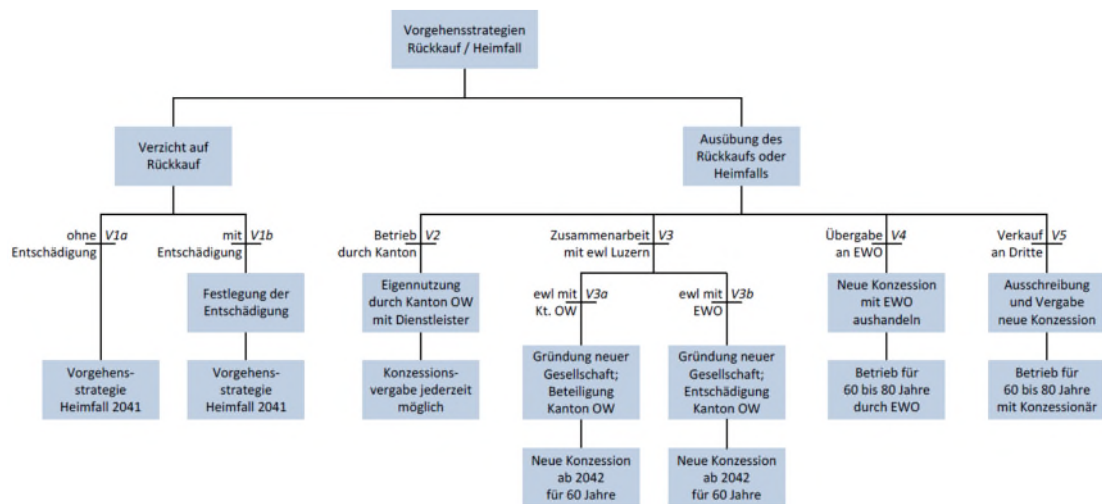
Vorgehensstrategien Rückkauf / Heimfall

Verzicht auf Rückkauf

Ausübung des Rückkaufs oder Heimfalls

ohne Entschädigung V1a

Vorgehens-strategie Heimfall 2041

mit Entschädigung V1b

Festlegung der Entschädigung

Vorgehens-strategie Heimfall 2041

Betrieb durch Kanton V2

Eigennutzung durch Kanton OW mit Dienstleister

Konzessions-vergabe jederzeit möglich

Zusammenarbeit mit ewl Luzern V3

ewl mit Kt. OW V3a

Gründung neuer Gesellschaft; Beteiligung Kanton OW

Neue Konzession ab 2042 für 60 Jahre

ewl mit EWO V3b

Gründung neuer Gesellschaft; Entschädigung Kanton OW

Neue Konzession ab 2042 für 60 Jahre

Übergabe an EWO V4

Neue Konzession mit EWO aushandeln

Betrieb für 60 bis 80 Jahre durch EWO

Verkauf an Dritte V5

Ausschreibung und Vergabe neue Konzession

Betrieb für 60 bis 80 Jahre mit Konzessionär